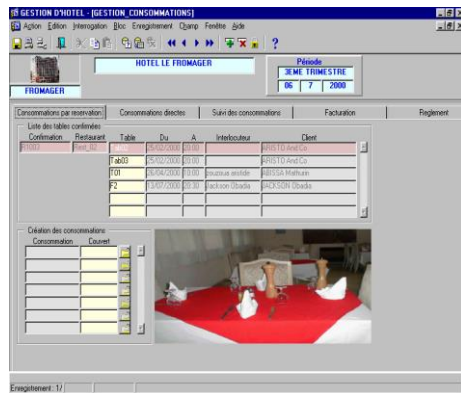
GESTION D'HOTEL - [GESTION_CONSOMMATIONS]

Action Edition Interrogation Bloc Enregistrement Champ Fenêtre Aide

?

FROMAGER

HOTEL LE FROMAGER

Période
3EME TRIMESTRE
06 7 2000

Consommations par reservation | Consommations directes | Suivi des consommations | Facturation | Reglement

Liste des tables confirmées

| Confirmation | Restaurant | Table | Du | A | Interlocuteur | Client |
|---|---|---|---|---|---|---|
| R0003 | Rest_02 | Tab02 | 25/02/2000 | 20:00 | | ARISTO And.Co |
| | | Tab03 | 25/02/2000 | 20:00 | | ARISTO And.Co |
| | | T01 | 26/04/2000 | 10:00 | zouzoua aristide | ABISSA Mathurin |
| | | F2 | 13/07/2000 | 20:30 | Jackson Ubadia | JACKSON Ubadia |

Création des consommations

| Consommation | Couvert |
|---|---|

Enregistrement : 1/